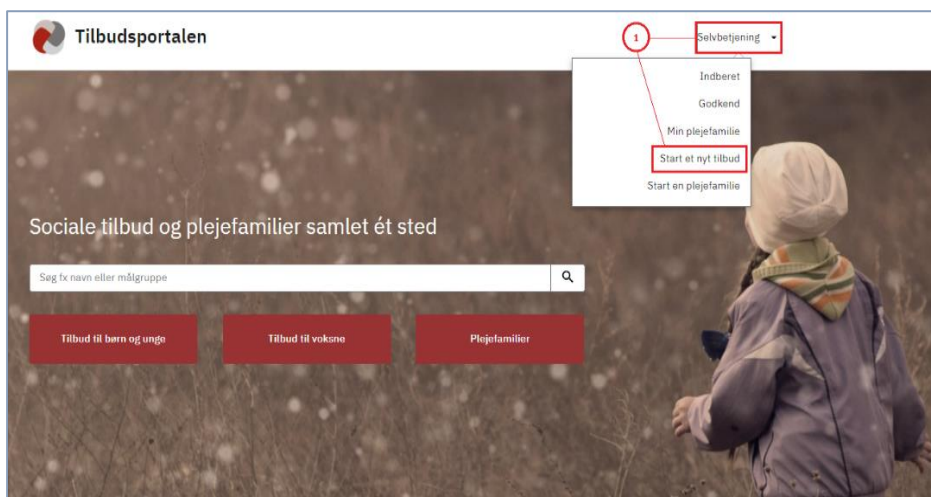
Tilbudsportalen

1

Selvbetjening ▾

Indberet

Godkend

Min plejefamilie

Start et nyt tilbud

Start en plejefamilie

Sociale tilbud og plejefamilier samlet ét sted

Søg fx navn eller målgruppe

Tilbud til børn og unge

Tilbud til voksne

Plejefamilier